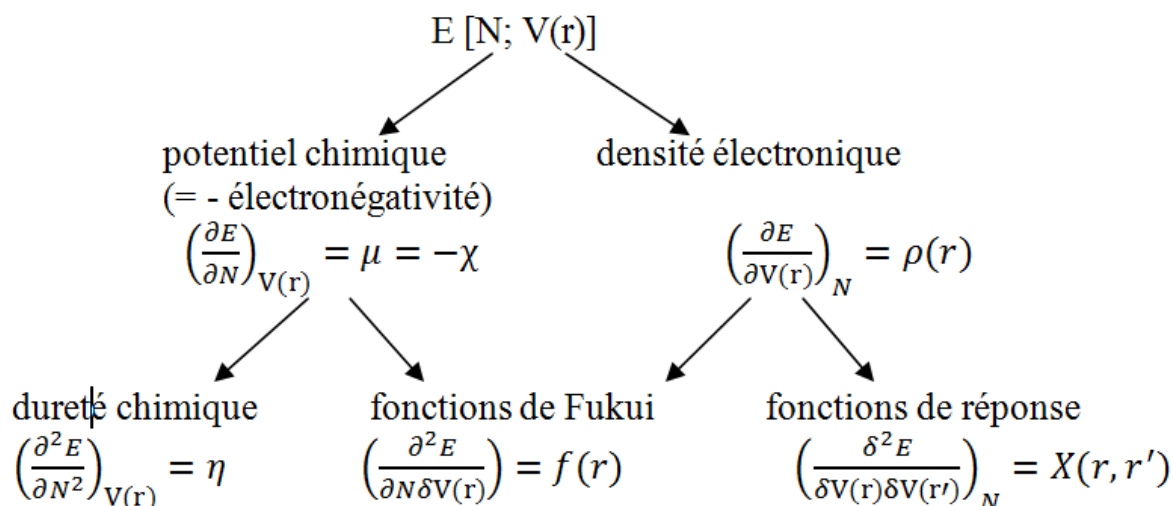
E [N; V(r)]

potentiel chimique
(= - électronégativité)
$\left(\frac{\partial E}{\partial N}\right)_{V(r)} = \mu = -\chi$

densité électronique
$\left(\frac{\partial E}{\partial V(r)}\right)_{N} = \rho(r)$

dureté chimique
$\left(\frac{\partial^2 E}{\partial N^2}\right)_{V(r)} = \eta$

fonctions de Fukui
$\left(\frac{\partial^2 E}{\partial N \delta V(r)}\right) = f(r)$

fonctions de réponse
$\left(\frac{\delta^2 E}{\delta V(r) \delta V(r')}\right)_{N} = X(r, r')$